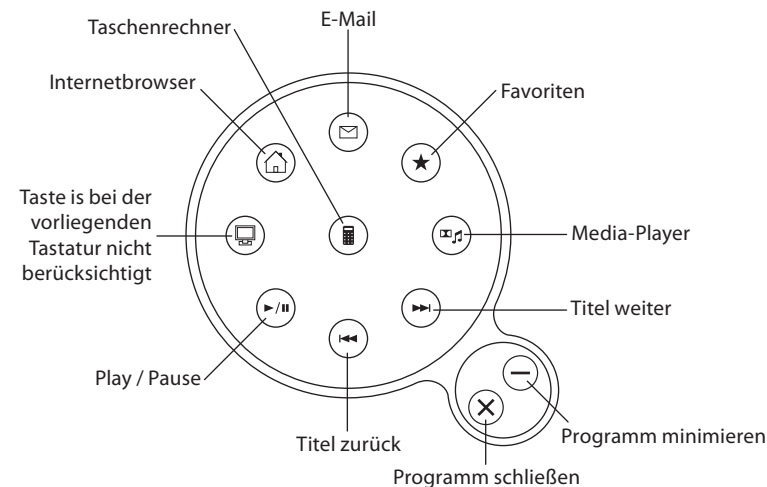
Taschenrechner

E-Mail

Internetbrowser

Favoriten

Taste is bei der vorliegenden Tastatur nicht berücksichtigt

Media-Player

Titel weiter

Play / Pause

Titel zurück

Programm minimieren

Programm schließen